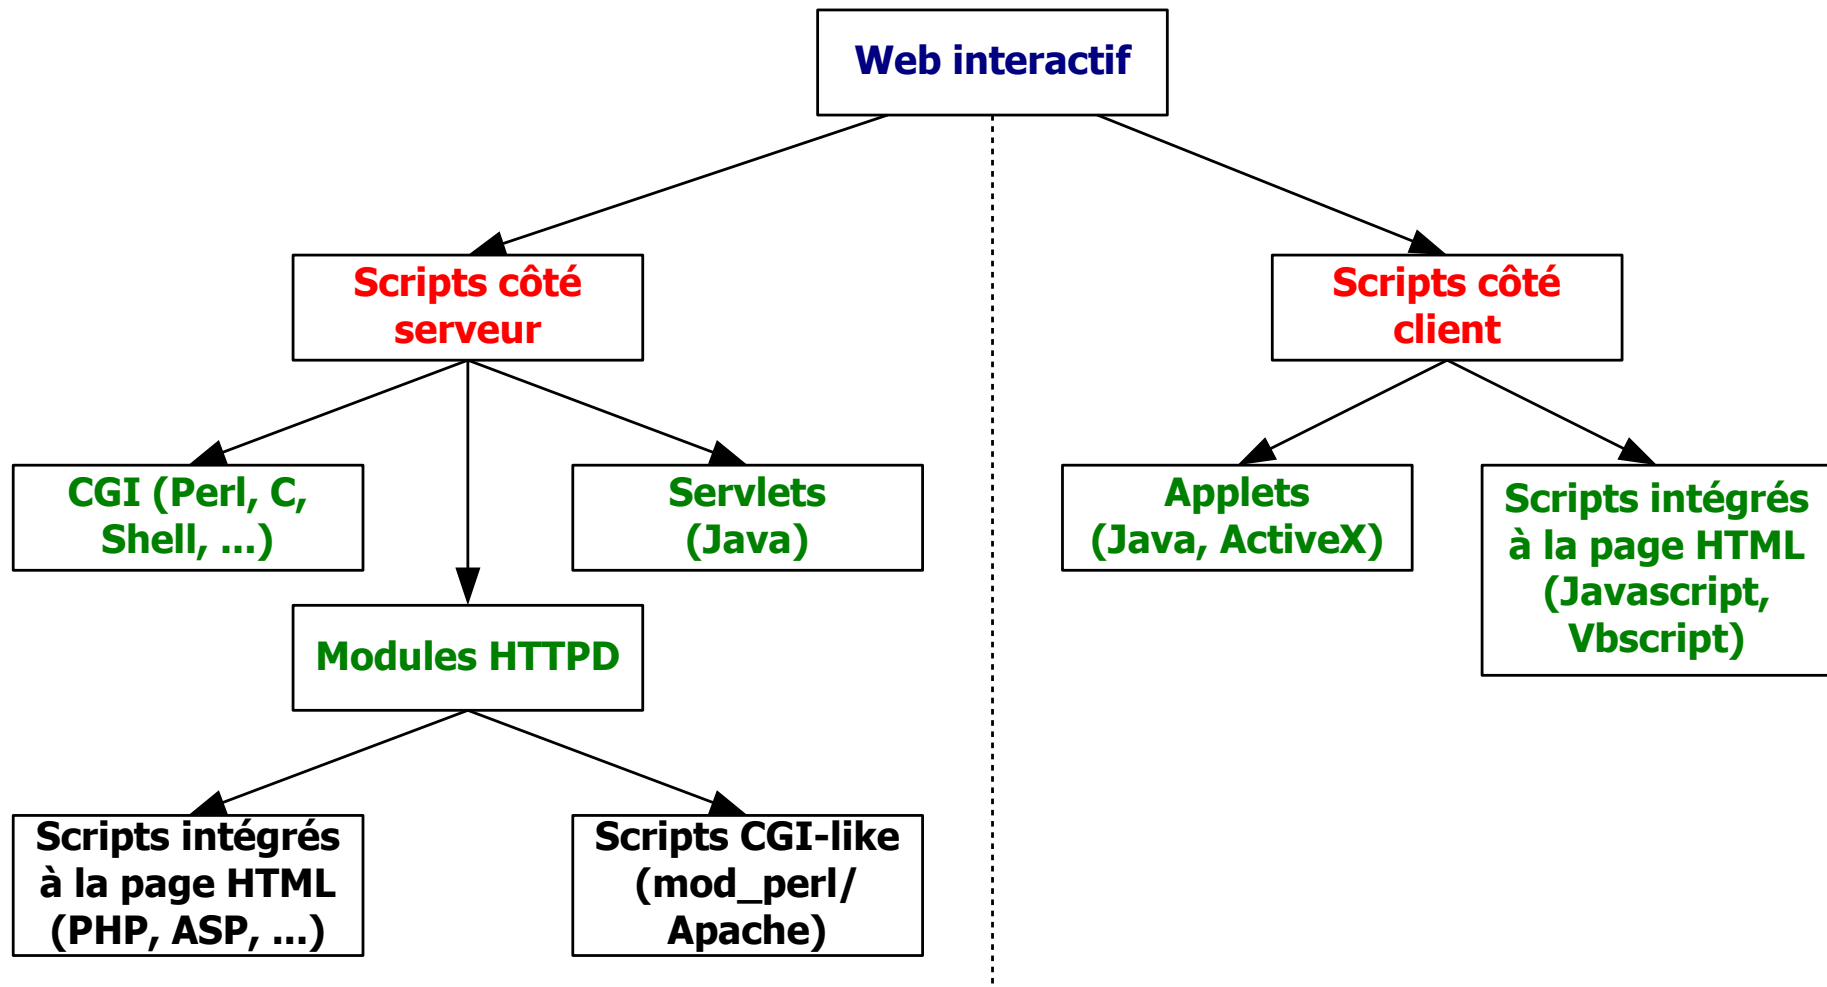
Web interactif

Scripts côté serveur

Scripts côté client

CGI (Perl, C, Shell, ...)

Servlets (Java)

Applets (Java, ActiveX)

Scripts intégrés à la page HTML (Javascript, Vbscript)

Modules HTTPD

Scripts intégrés à la page HTML (PHP, ASP, ...)

Scripts CGI-like (mod_perl/ Apache)